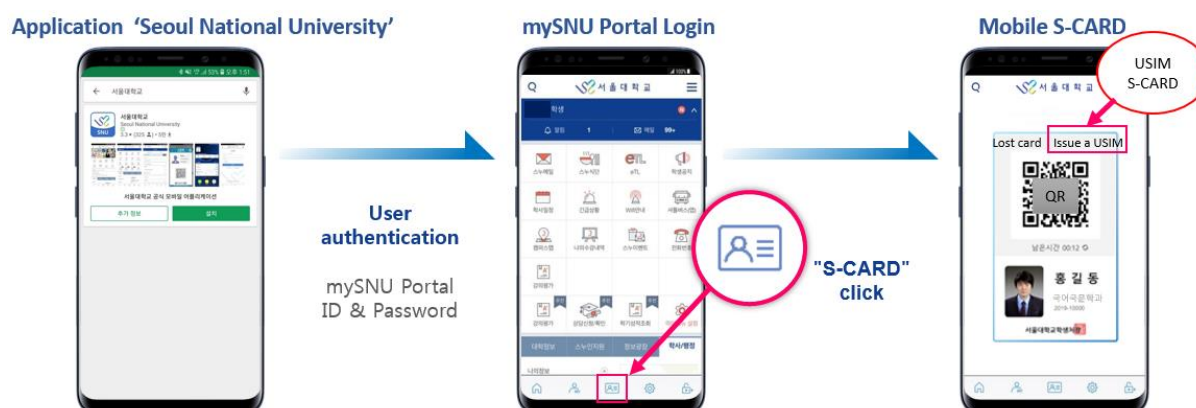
Application 'Seoul National University'

서울대학교

서울대학교
Seoul National University

서울대학교 공식 모바일 어플리케이션

추가 정보

설치

User authentication

mySNU Portal ID & Password

mySNU Portal Login

서울대학교

학생

알림 1

메일 99+

스누메일

스누지도

eTL

학생공지

학사일정

긴급상황

WiFi안내

서울버스

캠퍼스맵

나의수강내역

스누카렌더

전화번호

강의평가

강의평가

상담신청/확인

학기성적조회

대학정보

스누인지원

정보공람

학사/행정

"S-CARD" click

Mobile S-CARD

USIM S-CARD

서울대학교

Lost card

Issue a USIM

QR

남은시간 00:12

홍 길 동

국어국문학과

2019-10000

서울대학교학생처장